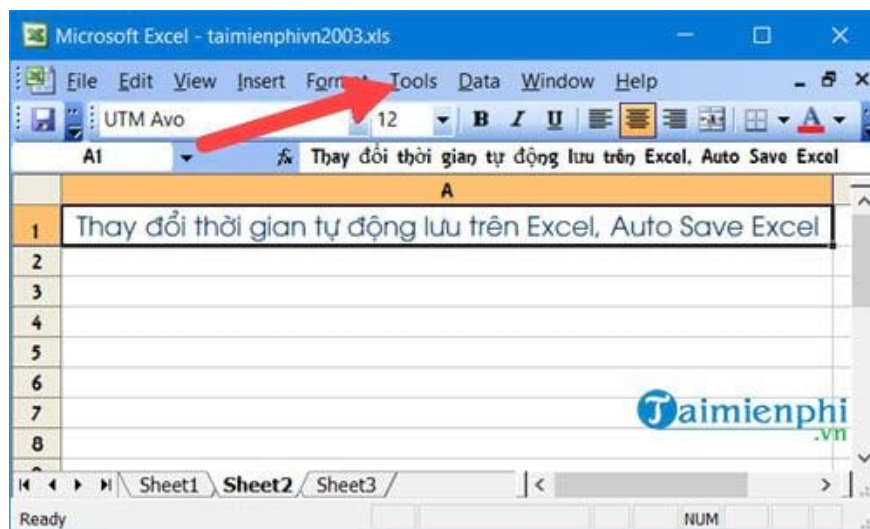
Microsoft Excel - taimienphivn2003.xls

File Edit View Insert Form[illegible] Tools Data Window Help

UTM Avo 12 B I U

A1 Thay đổi thời gian tự động lưu trên Excel, Auto Save Excel

A

1 Thay đổi thời gian tự động lưu trên Excel, Auto Save Excel
2
3
4
5
6
7
8

Taimienphi .vn

Sheet1 Sheet2 Sheet3

Ready NUM